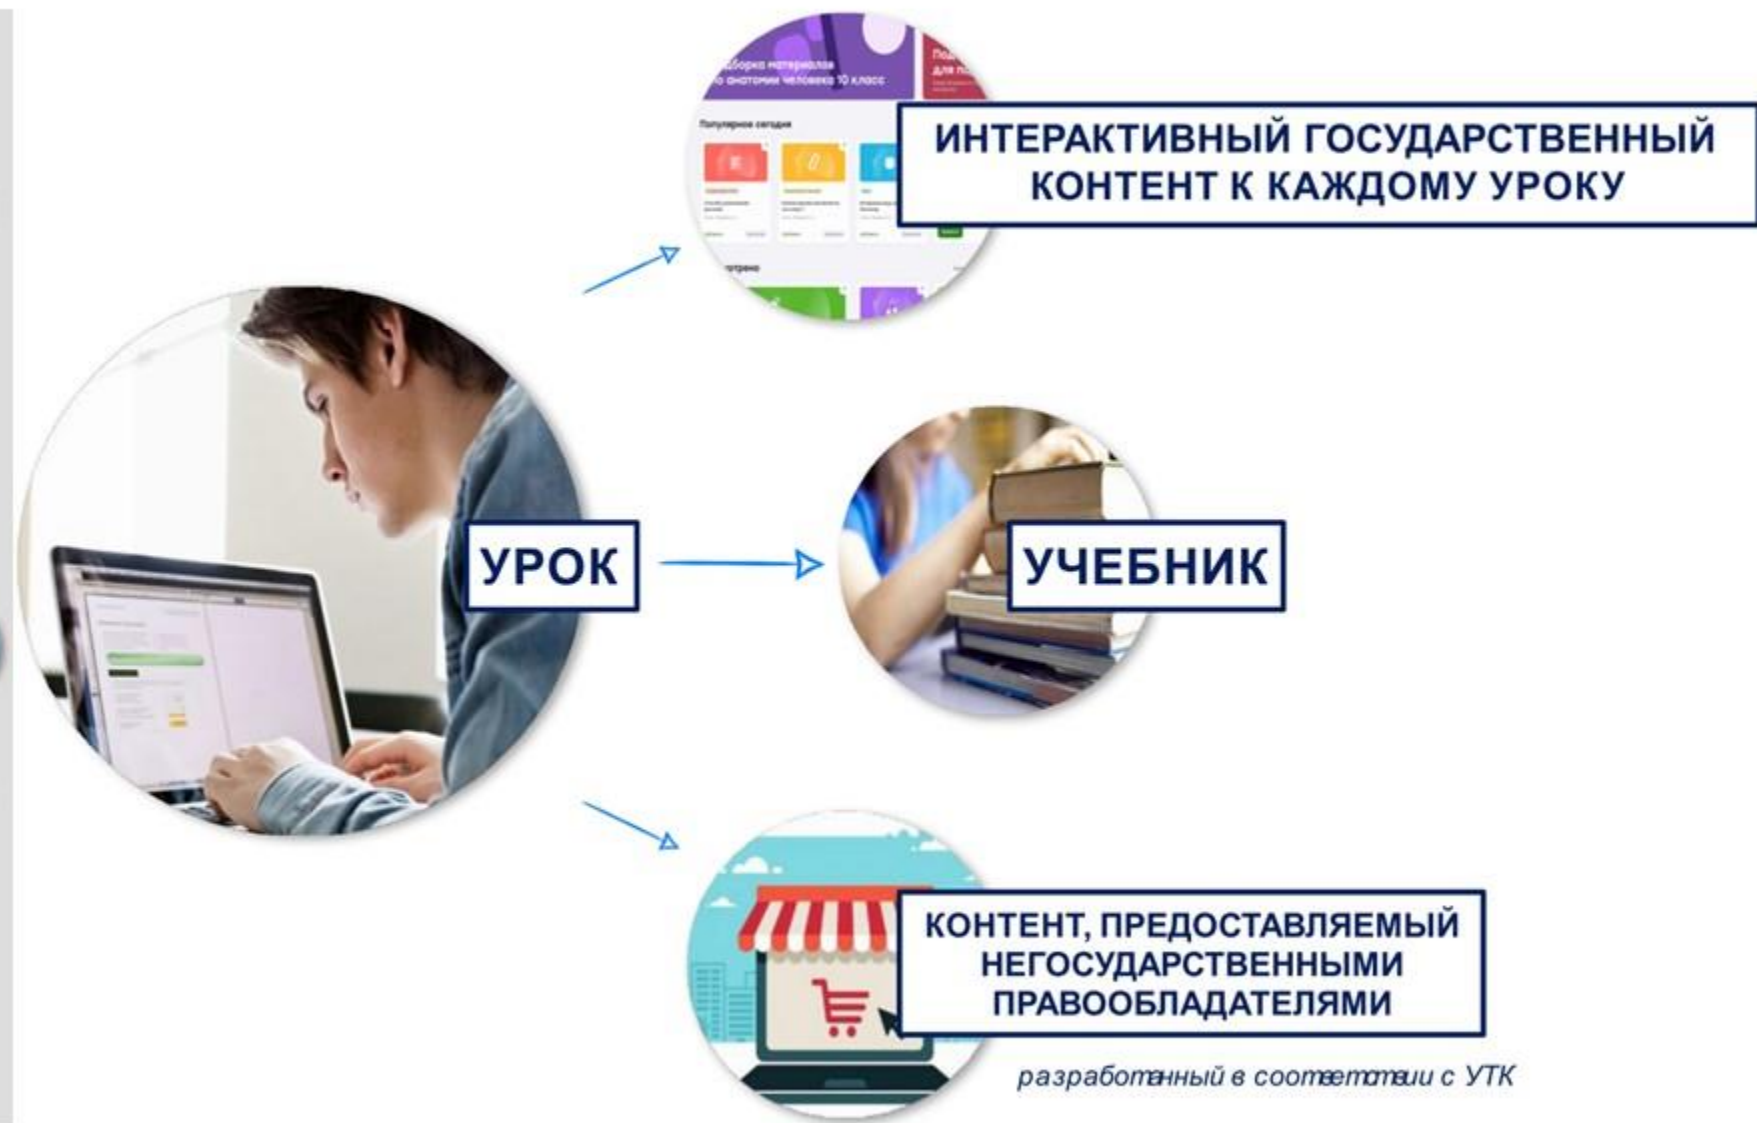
борка материалов
о анатомии человека 10 класс

Популярное сегодня

ИНТЕРАКТИВНЫЙ ГОСУДАРСТВЕННЫЙ КОНТЕНТ К КАЖДОМУ УРОКУ

УРОК

УЧЕБНИК

КОНТЕНТ, ПРЕДОСТАВЛЯЕМЫЙ НЕГОСУДАРСТВЕННЫМИ ПРАВООБЛАДАТЕЛЯМИ

разработанный в соответствии с УТК